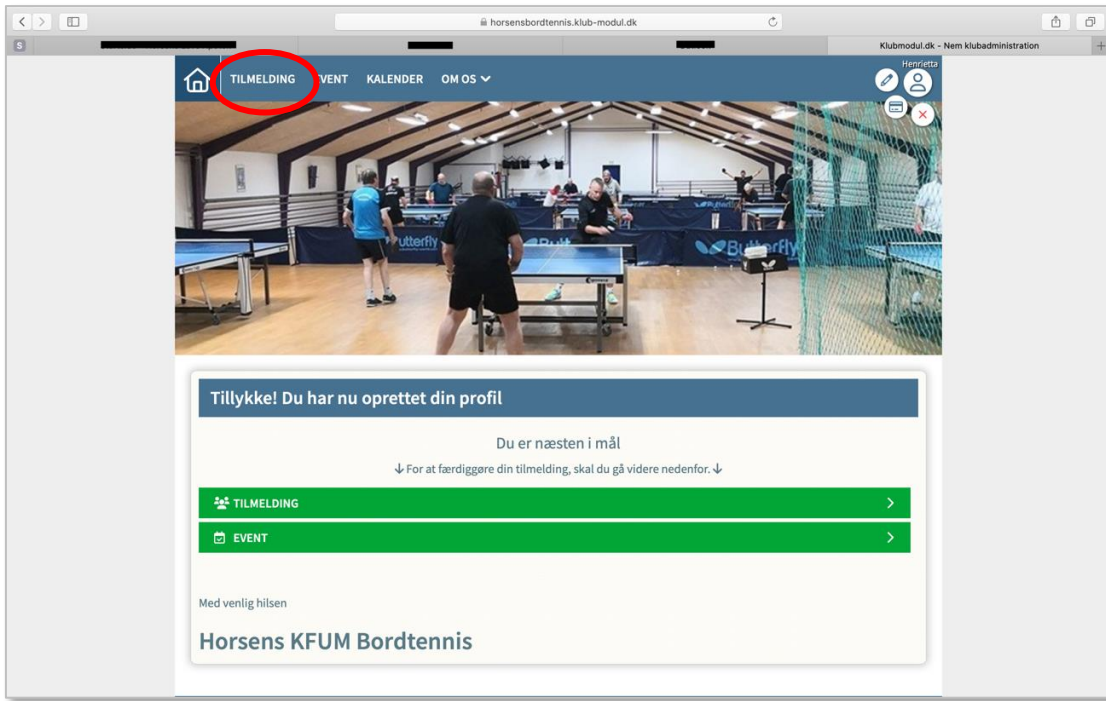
horsensbordtennis.klub-modul.dk

Klubmodul.dk - Nem klubadministration

TILMELDING EVENT KALENDER OM OS

Henriette

Tillykke! Du har nu oprettet din profil

Du er næsten i mål

↓ For at færdiggøre din tilmelding, skal du gå videre nedenfor. ↓

TILMELDING

EVENT

Med venlig hilsen

Horsens KFUM Bordtennis